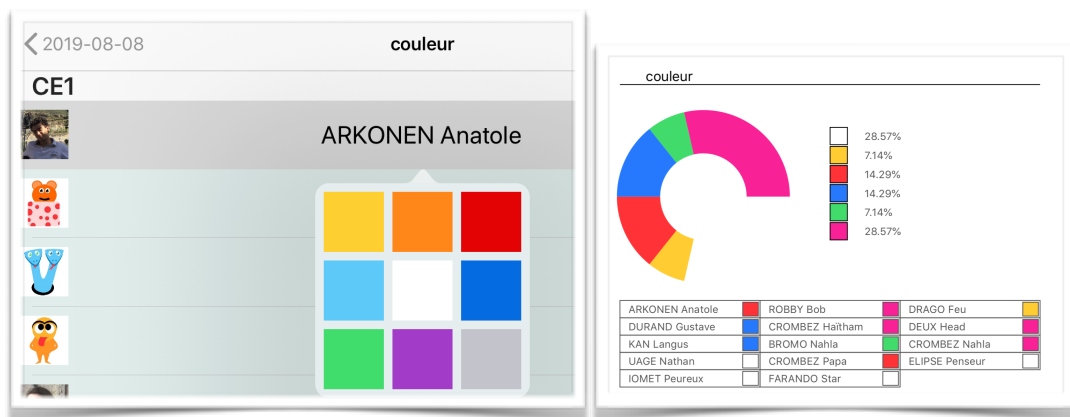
2019-08-08
couleur
CE1
ARKONEN Anatole

couleur

28.57%
7.14%
14.29%
14.29%
7.14%
28.57%

| | | | | | |
|---|---|---|---|---|---|
| ARKONEN Anatole | | ROBBY Bob | | DRAGO Feu | |
| DURAND Gustave | | CROMBEZ Haïtham | | DEUX Head | |
| KAN Langus | | BROMO Nahla | | CROMBEZ Nahla | |
| UAGE Nathan | | CROMBEZ Papa | | ELIPSE Penseur | |
| IOMET Peureux | | FARANDO Star | | | |